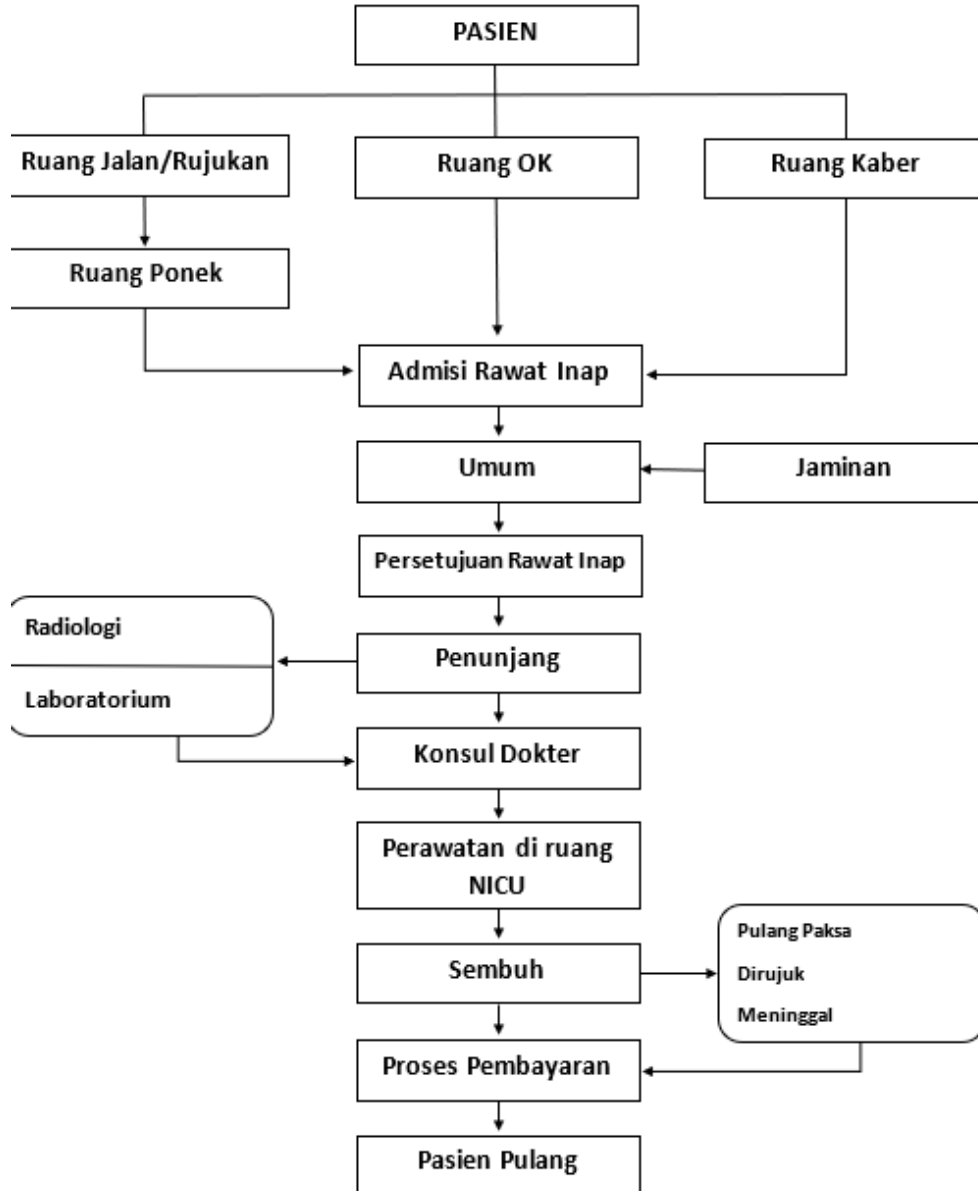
PASIEN

Ruang Jalan/Rujukan

Ruang OK

Ruang Kaber

Ruang Ponek

Admisi Rawat Inap

Umum

Jaminan

Persetujuan Rawat Inap

Radiologi

Laboratorium

Penunjang

Konsul Dokter

Perawatan di ruang NICU

Sembuh

Pulang Paksa

Dirujuk

Meninggal

Proses Pembayaran

Pasien Pulang